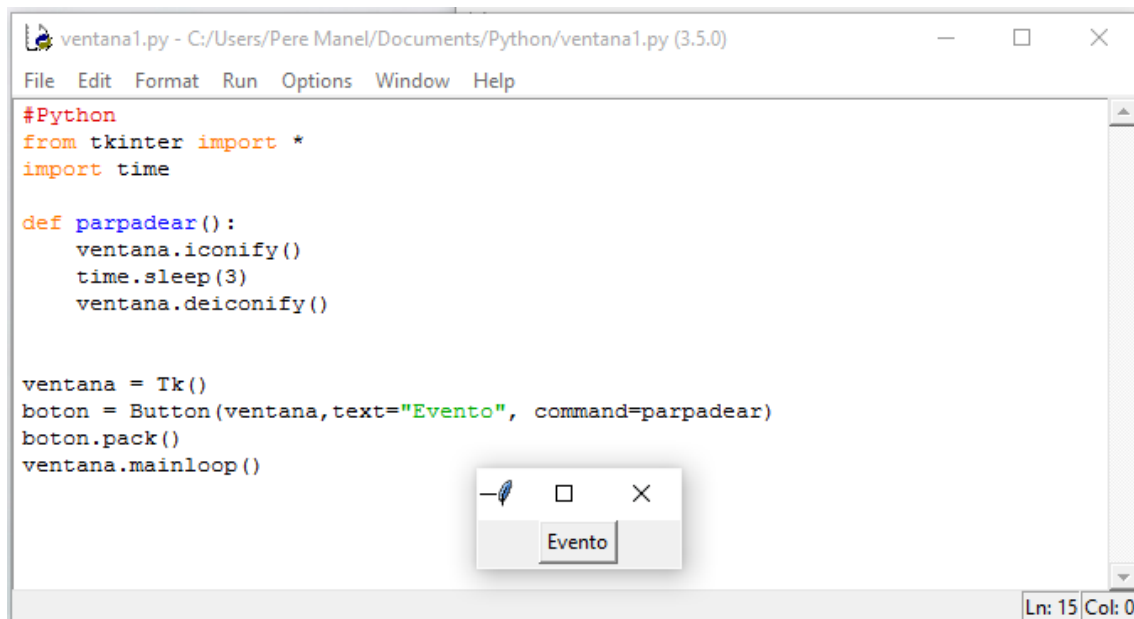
ventana1.py - C:/Users/Pere Manel/Documents/Python/ventana1.py (3.5.0)

File Edit Format Run Options Window Help

#Python
from tkinter import *
import time

def parpadear():
    ventana.iconify()
    time.sleep(3)
    ventana.deiconify()


ventana = Tk()
boton = Button(ventana,text="Evento", command=parpadear)
boton.pack()
ventana.mainloop()

Evento

Ln: 15 Col: 0